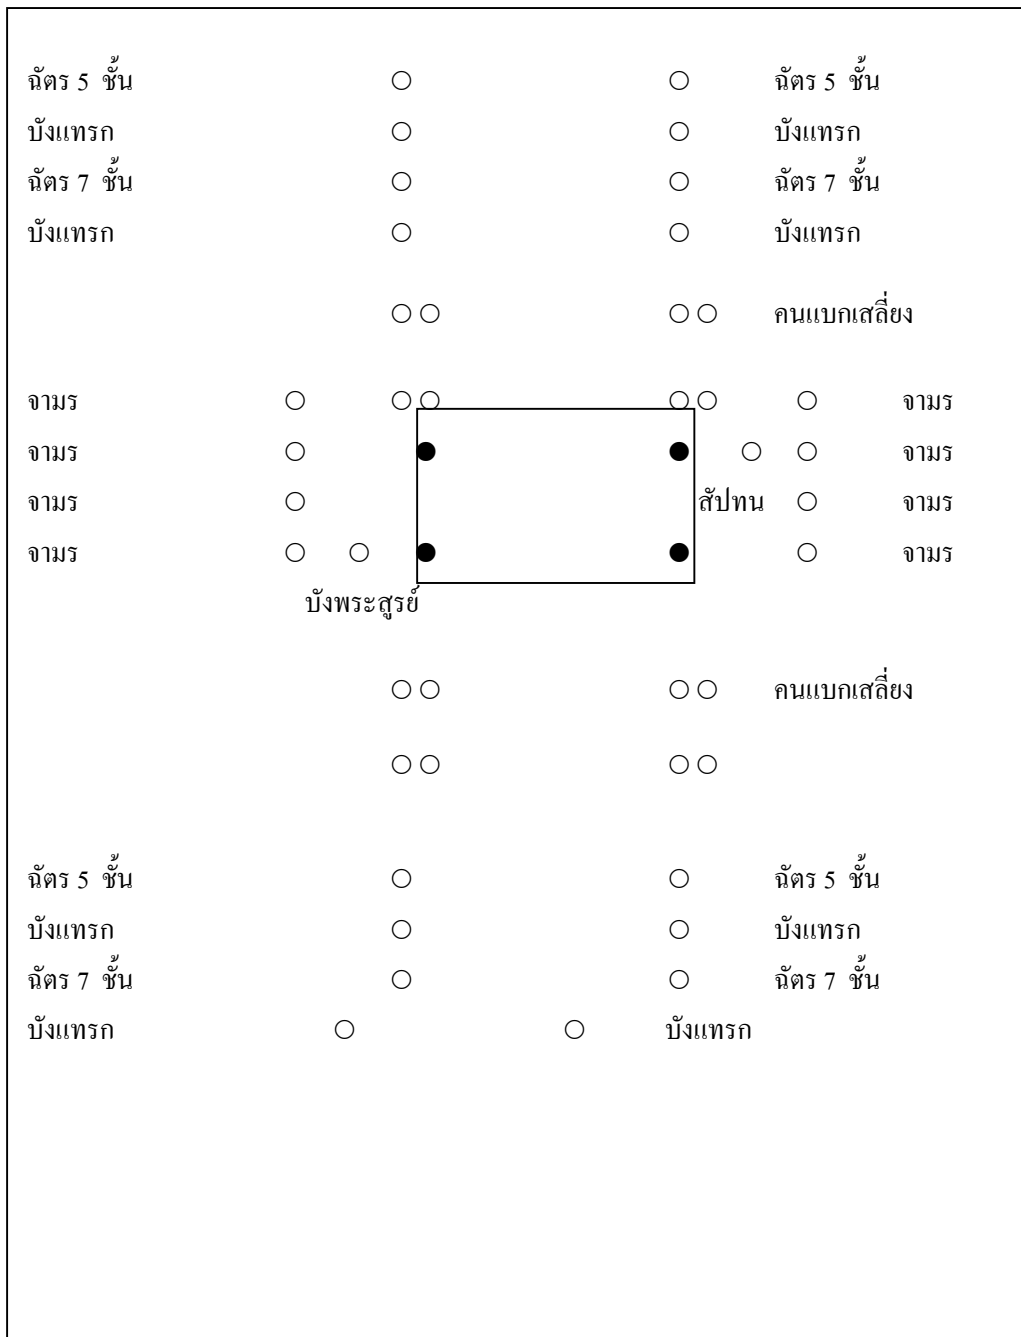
ฉัตร 5 ชั้น ฉัตร 5 ชั้น
บังแทรก บังแทรก
ฉัตร 7 ชั้น ฉัตร 7 ชั้น
บังแทรก บังแทรก

คนแบกเสลี่ยง

จามร จามร
จามร จามร
จามร สัปทน จามร
จามร จามร
บังพระสูรย์

คนแบกเสลี่ยง

ฉัตร 5 ชั้น ฉัตร 5 ชั้น
บังแทรก บังแทรก
ฉัตร 7 ชั้น ฉัตร 7 ชั้น
บังแทรก บังแทรก